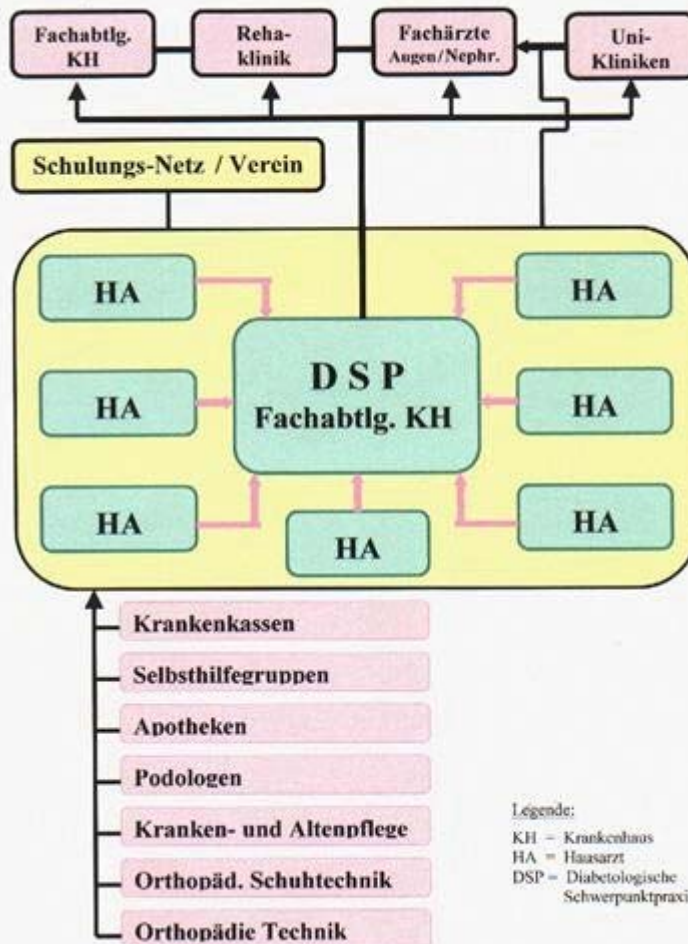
Fachabtlg. KH

Reha-klinik

Fachärzte Augen/Nephr.

Uni-Kliniken

Schulungs-Netz / Verein

HA

HA

DSP Fachabtlg. KH

HA

HA

HA

HA

HA

Krankenkassen

Selbsthilfegruppen

Apotheken

Podologen

Kranken- und Altenpflege

Orthopäd. Schuhtechnik

Orthopädie Technik

Legende:
KH = Krankenhaus
HA = Hausarzt
DSP = Diabetologische Schwerpunktpraxi